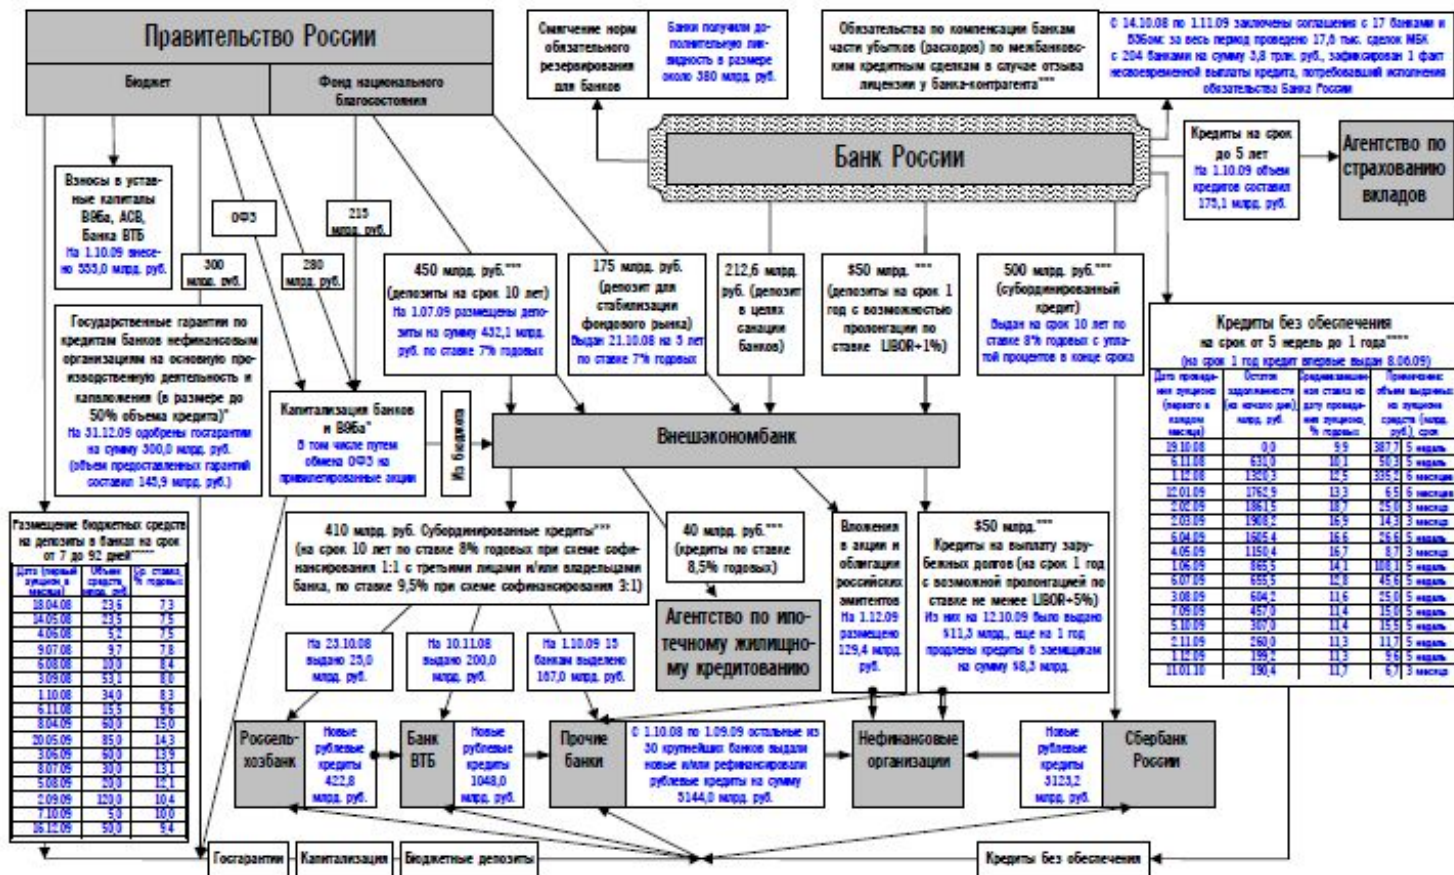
Правительство России

Бюджет

Фонд национального благосостояния

Смягчение норм обязательного резервирования для банков

Банки получили дополнительную ликвидность в размере около 380 млрд. руб.

Обязательства по компенсации банкам части убытков (расходов) по межбанковским кредитным сделкам в случае отзыва лицензии у банка-контрагента***

С 14.10.08 по 1.11.09 заключены соглашения с 17 банками и ВЭБом: за весь период проведено 17,6 тыс. сделок МБК с 204 банками на сумму 3,8 трлн. руб., зафиксирован 1 факт несвоевременной выплаты кредита, потребовавший исполнения обязательства Банка России

Банк России

Кредиты на срок до 5 лет
На 1.10.09 объем кредитов составил 175,1 млрд. руб.

Агентство по страхованию вкладов

Взносы в уставные капиталы ВЭБа, АСВ, Банка ВТБ
На 1.10.09 внесено 555,0 млрд. руб.

ОФЗ

215 млрд. руб.

300 млрд. руб.

280 млрд. руб.

450 млрд. руб.*** (депозиты на срок 10 лет)
На 1.07.09 размещены депозиты на сумму 432,1 млрд. руб. по ставке 7% годовых

175 млрд. руб. (депозит для стабилизации фондового рынка)
Выдан 21.10.08 на 5 лет по ставке 7% годовых

212,6 млрд. руб. (депозит в целях санации банков)

$50 млрд. *** (депозиты на срок 1 год с возможностью пролонгации по ставке LIBOR+1%)

500 млрд. руб.*** (субординированный кредит)
Выдан на срок 10 лет по ставке 8% годовых с уплатой процентов в конце срока

Кредиты без обеспечения на срок от 5 недель до 1 года****
(на срок 1 год кредит впервые выдан 8.06.09)

| Дата проведения аукциона (первого в каждом месяце) | Остаток задолженности (на начало дня), млрд. руб. | Средневзвешенная ставка на дату проведения аукциона, % годовых | Примечание: объем выданных на аукционе средств (млрд. руб), срок | |
|---|---|---|---|---|
| 19.10.08 | 0,0 | 9,9 | 387,7 | 5 недель |
| 6.11.08 | 630,0 | 10,1 | 50,3 | 5 недель |
| 1.12.08 | 1320,3 | 12,5 | 335,2 | 6 месяцев |
| 12.01.09 | 1762,9 | 13,3 | 6,5 | 6 месяцев |
| 2.02.09 | 1861,5 | 18,7 | 25,0 | 3 месяца |
| 2.03.09 | 1908,2 | 16,9 | 14,3 | 3 месяца |
| 6.04.09 | 1605,4 | 16,6 | 26,6 | 5 недель |
| 4.05.09 | 1150,4 | 16,7 | 8,7 | 3 месяца |
| 1.06.09 | 865,5 | 14,1 | 100,1 | 5 недель |
| 6.07.09 | 655,5 | 12,8 | 45,6 | 5 недель |
| 3.08.09 | 604,2 | 11,6 | 25,0 | 5 недель |
| 7.09.09 | 457,0 | 11,4 | 15,0 | 5 недель |
| 5.10.09 | 307,0 | 11,4 | 15,5 | 5 недель |
| 2.11.09 | 260,0 | 11,3 | 11,7 | 5 недель |
| 1.12.09 | 159,2 | 11,3 | 9,6 | 5 недель |
| 11.01.10 | 150,4 | 11,7 | 6,7 | 3 месяца |

Государственные гарантии по кредитам банков нефинансовым организациям на основную производственную деятельность и капвложения (в размере до 50% объема кредита)*
На 31.12.09 одобрены госгарантии на сумму 300,0 млрд. руб. (объем предоставленных гарантий составил 145,9 млрд. руб.)

Капитализация банков и ВЭБа*
В том числе путем обмена ОФЗ на привилегированные акции

Из бюджета

Внешэкономбанк

Размещение бюджетных средств на депозиты в банках на срок от 7 до 92 дней*****

| Дата (первый аукцион в месяце) | Объем средств, млрд. руб. | Ср. ставка, % годовых |
|---|---|---|
| 18.04.08 | 23,6 | 7,3 |
| 14.05.08 | 23,5 | 7,5 |
| 4.06.08 | 5,2 | 7,5 |
| 9.07.08 | 9,7 | 7,8 |
| 6.08.08 | 10,0 | 8,4 |
| 3.09.08 | 53,1 | 8,0 |
| 1.10.08 | 34,0 | 8,3 |
| 6.11.08 | 15,5 | 9,6 |
| 8.04.09 | 60,0 | 15,0 |
| 20.05.09 | 85,0 | 14,3 |
| 3.06.09 | 60,0 | 13,9 |
| 8.07.09 | 30,0 | 13,1 |
| 5.08.09 | 20,0 | 12,1 |
| 2.09.09 | 120,0 | 10,4 |
| 7.10.09 | 5,0 | 10,0 |
| 16.12.09 | 50,0 | 9,4 |

410 млрд. руб. Субординированные кредиты*** (на срок 10 лет по ставке 8% годовых при схеме софинансирования 1:1 с третьими лицами и/или владельцами банка, по ставке 9,5% при схеме софинансирования 3:1)

40 млрд. руб.*** (кредиты по ставке 8,5% годовых)

Агентство по ипотечному жилищному кредитованию

Вложения в акции и облигации российских эмитентов
На 1.12.09 размещено 129,4 млрд. руб.

$50 млрд.*** Кредиты на выплату зарубежных долгов (на срок 1 год с возможной пролонгацией по ставке не менее LIBOR+5%)
Из них на 12.10.09 было выдано $11,3 млрд., еще на 1 год продлены кредиты 6 заемщикам на сумму $8,3 млрд.

На 23.10.08 выдано 25,0 млрд. руб.

На 10.11.08 выдано 200,0 млрд. руб.

На 1.10.09 15 банкам выделено 107,0 млрд. руб.

Россельхозбанк

Новые рублевые кредиты 422,8 млрд. руб.

Банк ВТБ

Новые рублевые кредиты 1048,0 млрд. руб.

Прочие банки

С 1.10.08 по 1.09.09 остальные из 30 крупнейших банков выдали новые и/или рефинансировали рублевые кредиты на сумму 5144,0 млрд. руб.

Нефинансовые организации

Новые рублевые кредиты 3123,2 млрд. руб.

Сбербанк России

Госгарантии

Капитализация

Бюджетные депозиты

Кредиты без обеспечения